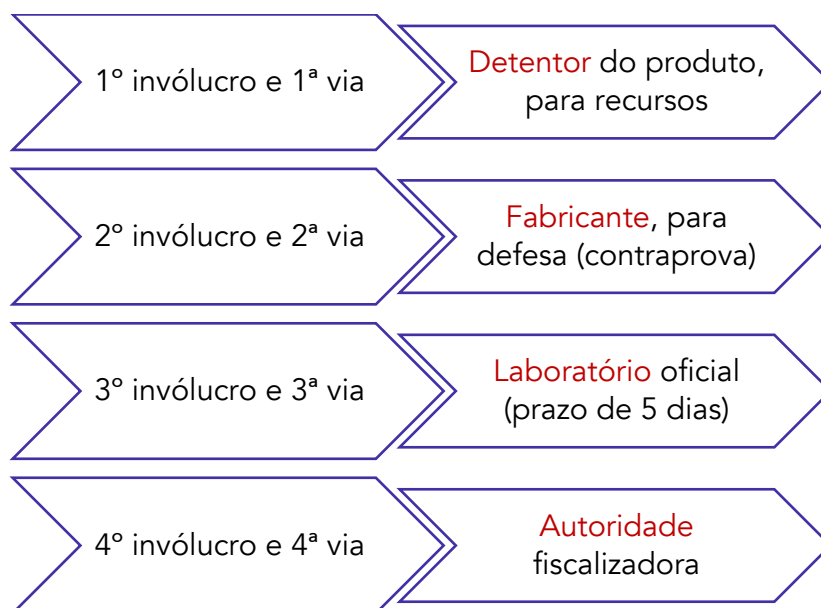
1º invólucro e 1ª via

Detentor do produto, para recursos

2º invólucro e 2ª via

Fabricante, para defesa (contraprova)

3º invólucro e 3ª via

Laboratório oficial (prazo de 5 dias)

4º invólucro e 4ª via

Autoridade fiscalizadora